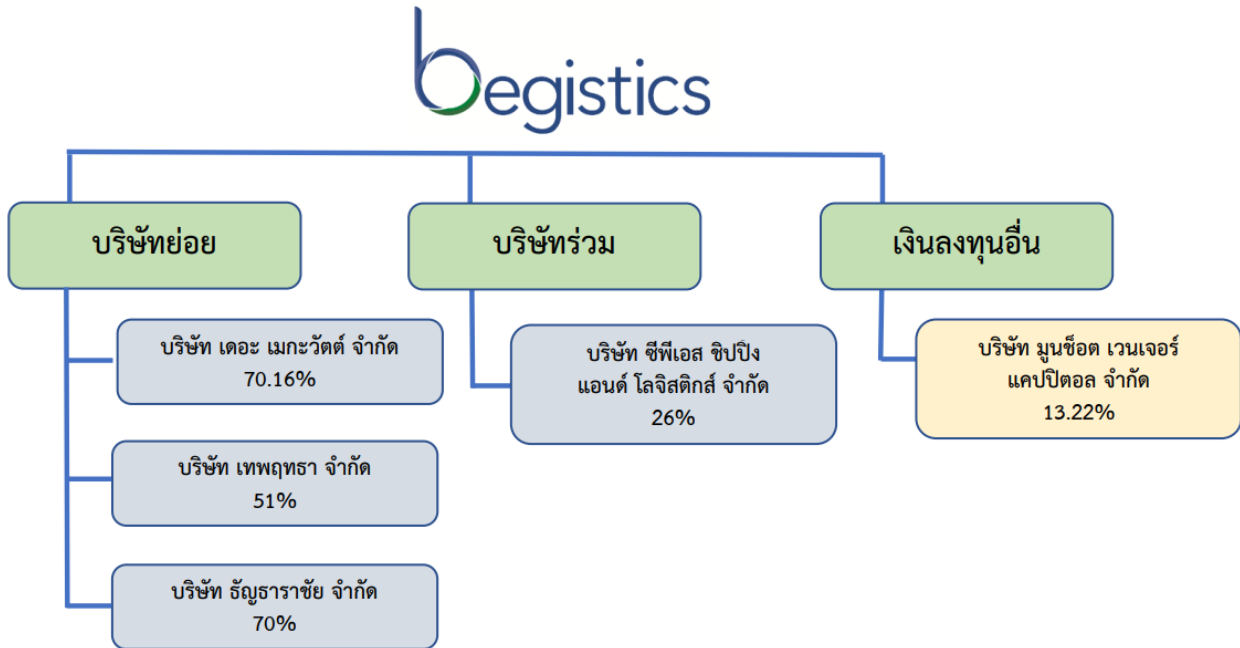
begistics

บริษัทย่อย

บริษัท เดอะ เมกะวัตต์ จำกัด
70.16%

บริษัท เทพฤทธา จำกัด
51%

บริษัท ธัญธาราชัย จำกัด
70%

บริษัทร่วม

บริษัท ซีพีเอส ชิปปิง แอนด์ โลจิสติกส์ จำกัด
26%

เงินลงทุนอื่น

บริษัท มูนช็อต เวนเจอร์ แคปปิตอล จำกัด
13.22%